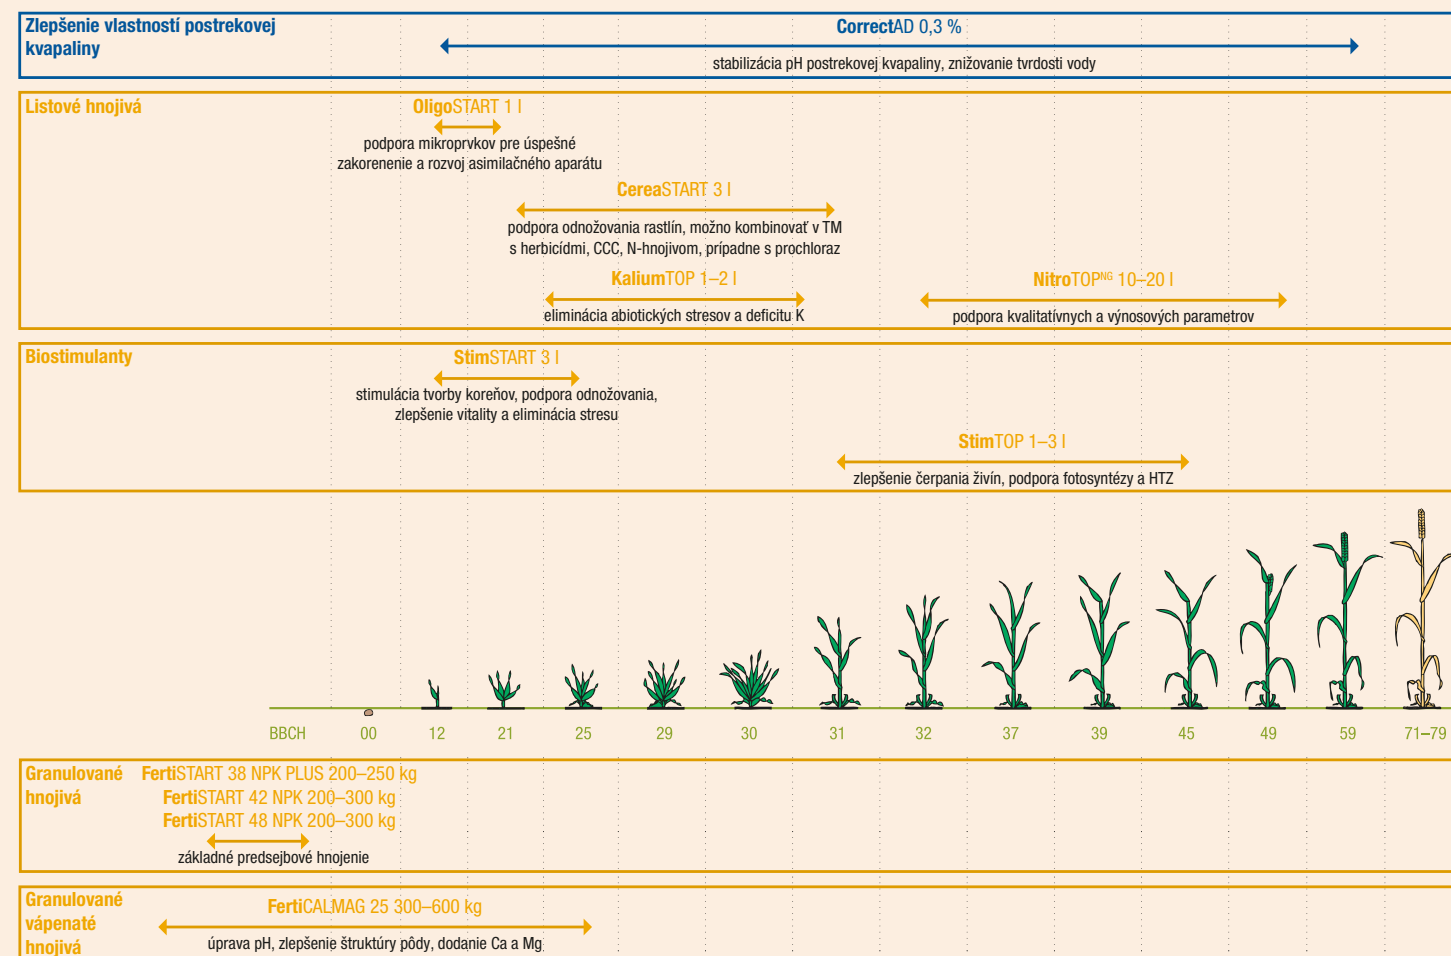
Zlepšenie vlastností postrekovej kvapaliny
CorrectAD 0,3 %
stabilizácia pH postrekovej kvapaliny, znižovanie tvrdosti vody

Listové hnojivá
OligoSTART 1 l
podpora mikroprvkov pre úspešné zakorenenie a rozvoj asimilačného aparátu
CereaSTART 3 l
podpora odnožovania rastlín, možno kombinovať v TM s herbicídmi, CCC, N-hnojivom, prípadne s prochloraz
KaliumTOP 1–2 l
eliminácia abiotických stresov a deficitu K
NitroTOP$^{NG}$ 10–20 l
podpora kvalitatívnych a výnosových parametrov

Biostimulanty
StimSTART 3 l
stimulácia tvorby koreňov, podpora odnožovania, zlepšenie vitality a eliminácia stresu
StimTOP 1–3 l
zlepšenie čerpania živín, podpora fotosyntézy a HTZ

BBCH 00 12 21 25 29 30 31 32 37 39 45 49 59 71–79

Granulované hnojivá
FertiSTART 38 NPK PLUS 200–250 kg
FertiSTART 42 NPK 200–300 kg
FertiSTART 48 NPK 200–300 kg
základné predsejbové hnojenie

Granulované vápenaté hnojivá
FertiCALMAG 25 300–600 kg
úprava pH, zlepšenie štruktúry pôdy, dodanie Ca a Mg